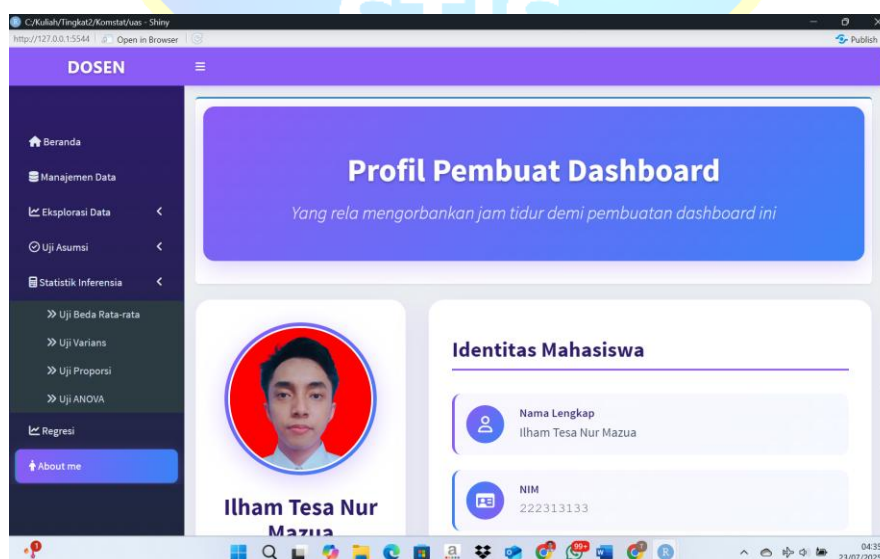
C:/Kuliah/Tingkat2/Komstat/uas - Shiny
http://127.0.0.1:5544 Open in Browser
Publish

DOSEN

Beranda
Manajemen Data
Eksplorasi Data
Uji Asumsi
Statistik Inferensia
Uji Beda Rata-rata
Uji Varians
Uji Proporsi
Uji ANOVA
Regresi
About me

Profil Pembuat Dashboard

Yang rela mengorbankan jam tidur demi pembuatan dashboard ini

Ilham Tesa Nur Mazua

Identitas Mahasiswa

Nama Lengkap
Ilham Tesa Nur Mazua

NIM
222313133

99+
04:35
23/07/2025